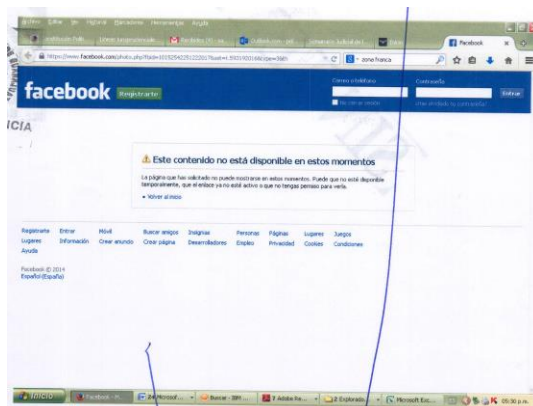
Archivo Editar Ver Historial Marcadores Herramientas Ayuda

Facebook

https://www.facebook.com/photo.php?fbid=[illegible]

zona franca

facebook Registrarte

Correo o teléfono Contraseña Entrar

No cerrar sesión ¿Has olvidado tu contraseña?

ICIA

Este contenido no está disponible en estos momentos

La página que has solicitado no puede mostrarse en estos momentos. Puede que no esté disponible temporalmente, que el enlace ya no esté activo o que no tengas permiso para verla.

Volver al inicio

| Registrarte | Entrar | Móvil | Buscar amigos | Insignias | Personas | Páginas | Lugares | Juegos |
|---|---|---|---|---|---|---|---|---|
| Lugares | Información | Crear anuncio | Crear página | Desarrolladores | Empleo | Privacidad | Cookies | Condiciones |
| Ayuda | | | | | | | | |

Facebook © 2014
Español (España)

Inicio Facebook - M... 2 Microsof... Buscar - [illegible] 3 Adobe Re... 2 Explorado... Microsoft Exc... 05:30 p.m.